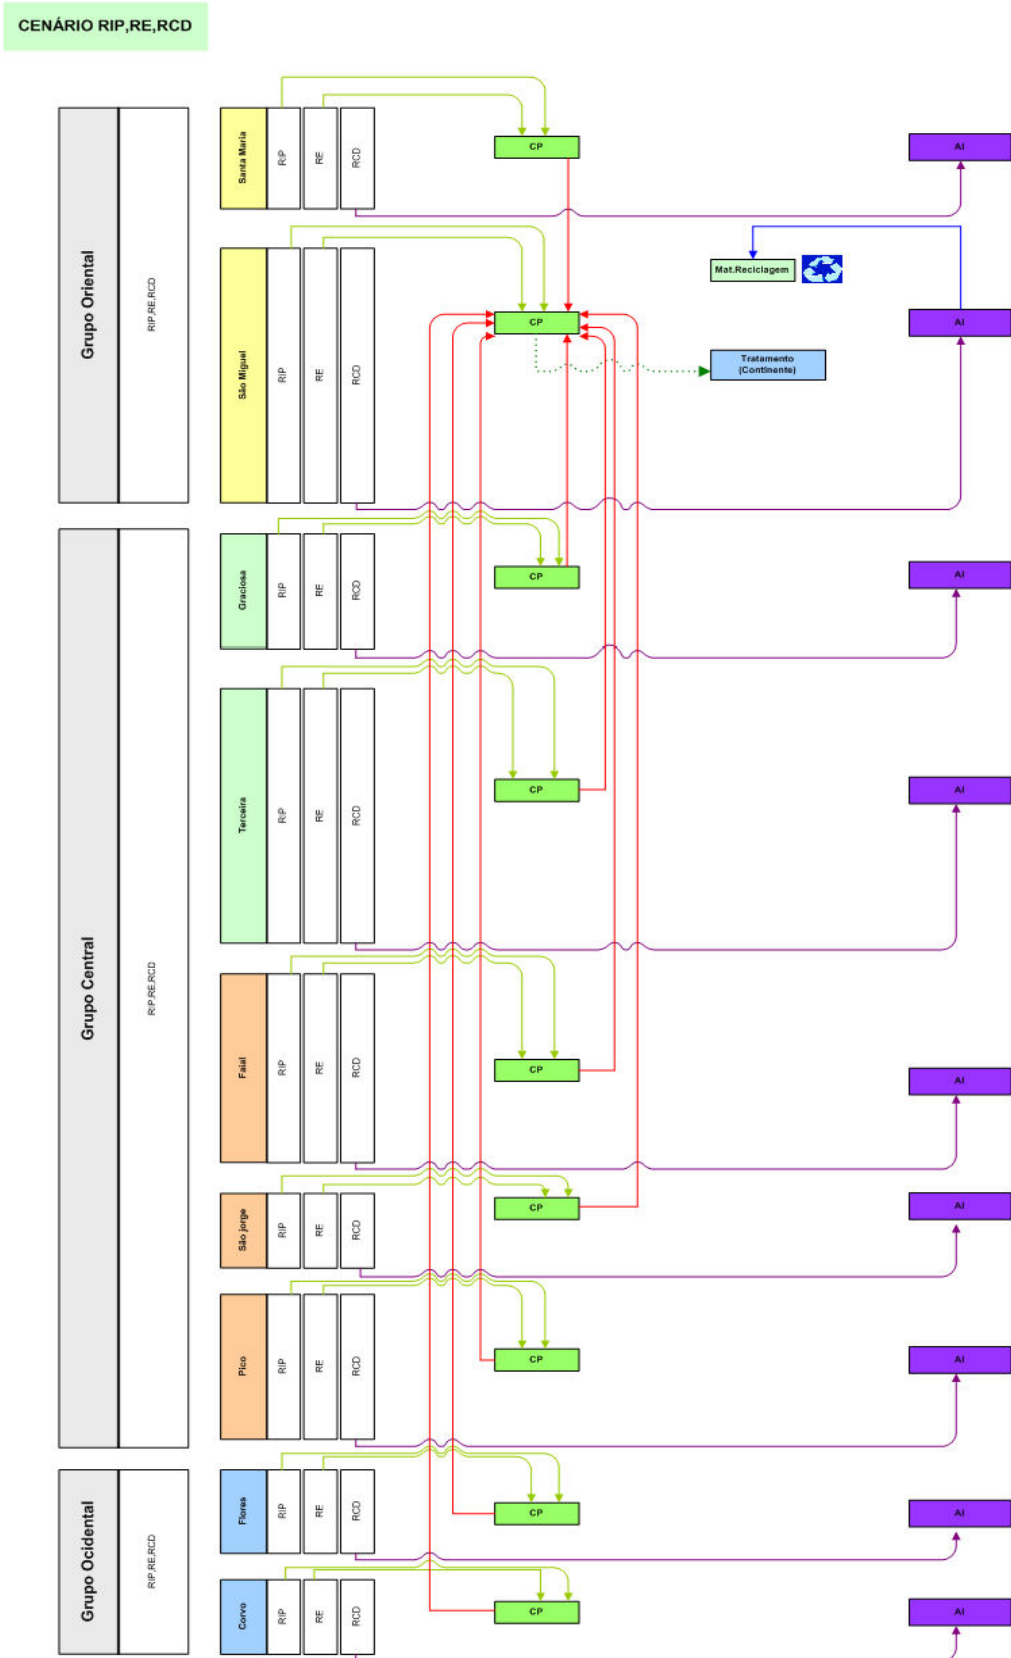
CENÁRIO RIP,RE,RCD

Grupo Oriental
RIP,RE,RCD

Santa Maria
RIP
RE
RCD
CP
AI

São Miguel
RIP
RE
RCD
CP
AI
Mat.Reciclagem
Tratamento (Continente)

Grupo Central
RIP,RE,RCD

Graciosa
RIP
RE
RCD
CP
AI

Terceira
RIP
RE
RCD
CP
AI

Faial
RIP
RE
RCD
CP
AI

São Jorge
RIP
RE
RCD
CP
AI

Pico
RIP
RE
RCD
CP
AI

Grupo Ocidental
RIP,RE,RCD

Flores
RIP
RE
RCD
CP
AI

Corvo
RIP
RE
RCD
CP
AI